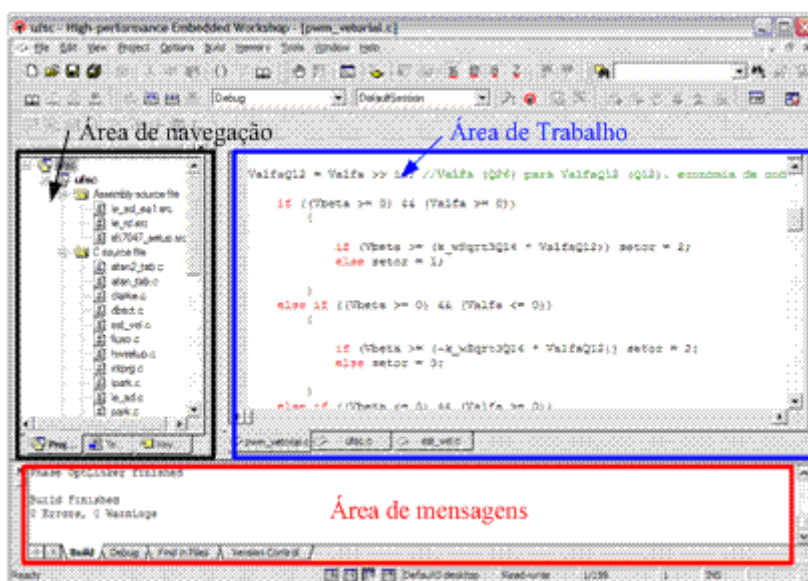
ufsc - High-performance Embedded Workshop - [pwm_vetorial.c]

File Edit View Project Options Build Memory Tools Window Help

Debug DefaultSession

Área de navegação

Área de Trabalho

ufsc
ufsc
Assembly source file
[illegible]
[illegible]
sh7047_setup.src
C source file
atan2_tab.c
atan_tab.c
clarke.c
dbsct.c
est_vel.c
fluxo.c
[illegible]
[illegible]
ipark.c
le_ad.c
park.c

Proj... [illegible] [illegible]

ValfaQ12 = Valfa >> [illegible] //Valfa (Q26) para ValfaQ12 (Q12). economia de cod

if ((Vbeta >= 0) && (Valfa >= 0))
{

if (Vbeta >= (k_wSqrt3Q14 * ValfaQ12)) setor = 2;
else setor = 1;

}
else if ((Vbeta >= 0) && (Valfa <= 0))
{

if (Vbeta >= (-k_wSqrt3Q14 * ValfaQ12)) setor = 2;
else setor = 3;

}
else if ((Vbeta <= 0) && (Valfa >= 0))

pwm_vetorial.c ufsc.c est_vel.c

Phase Optimizer finished

Build Finished
0 Errors, 0 Warnings

Área de mensagens

Build Debug Find in Files Version Control

Ready DefaultDesktop Read-write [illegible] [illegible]